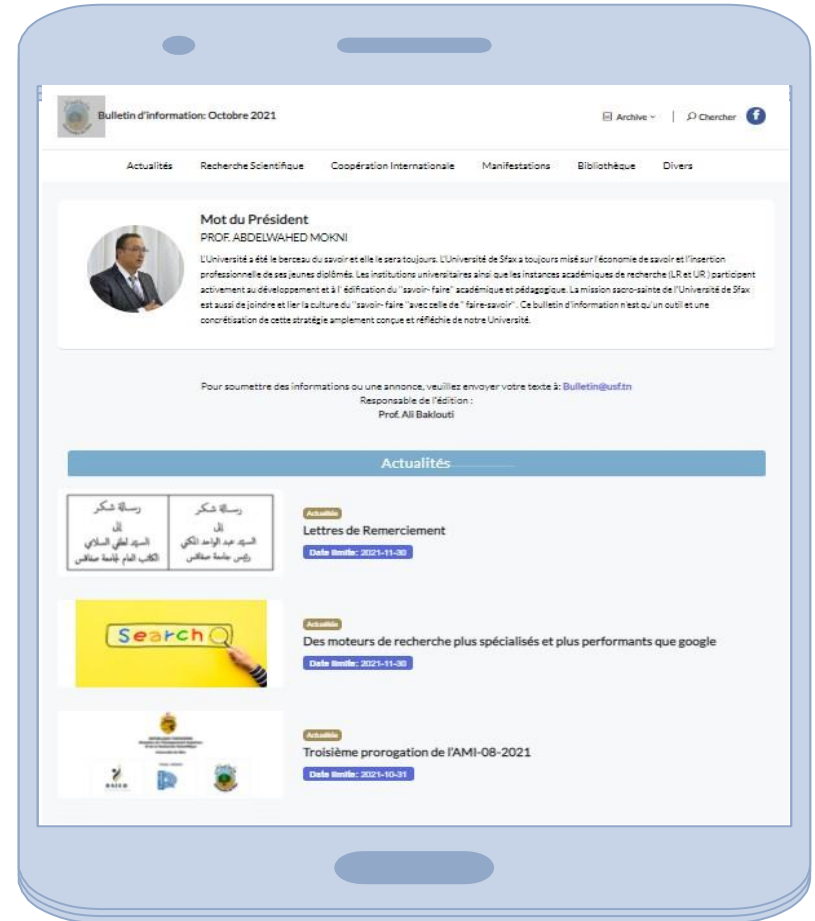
Bulletin d'information: Octobre 2021

Archive | Chercher

Actualités Recherche Scientifique Coopération Internationale Manifestations Bibliothèque Divers

Mot du Président
PROF. ABDELWAHED MOKNI

L'Université a été le berceau du savoir et elle le sera toujours. L'Université de Sfax a toujours misé sur l'économie de savoir et l'insertion professionnelle de ses jeunes diplômés. Les institutions universitaires ainsi que les instances académiques de recherche (LR et UR) participent activement au développement et à l' édification du "savoir- faire" académique et pédagogique. La mission sacro-sainte de l'Université de Sfax est aussi de joindre et lier la culture du "savoir- faire "avec celle de " faire-savoir" . Ce bulletin d'information n'est qu'un outil et une concrétisation de cette stratégie amplement conçue et réfléchie de notre Université.

Pour soumettre des informations ou une annonce, veuillez envoyer votre texte à: Bulletin@usf.tn
Responsable de l'édition :
Prof. Ali Baklouti

Actualités

رسالة شكر
إلى
السيد عبد الواحد المكني
رئيس جامعة صفاقس

رسالة شكر
إلى
السيد لطفي السلامي
الكاتب العام لجامعة صفاقس

Actualités
Lettres de Remerciement
Date limite: 2021-11-30

Search

Actualités
Des moteurs de recherche plus spécialisés et plus performants que google
Date limite: 2021-11-30

Actualités
Troisième prorogation de l'AMI-08-2021
Date limite: 2021-10-31